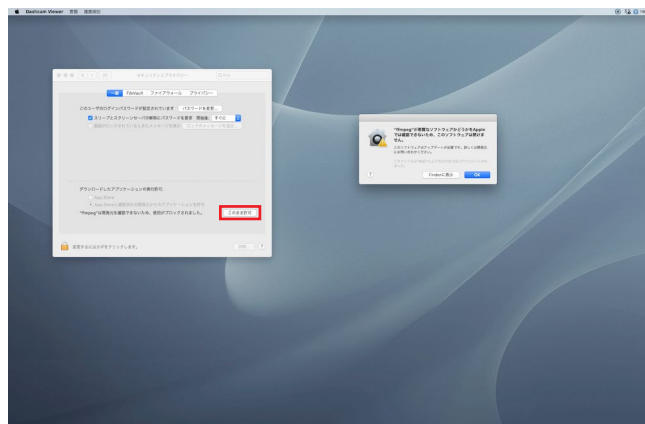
Dashcam Viewer 表示 環境設定

セキュリティとプライバシー

一般 FileVault ファイアウォール プライバシー

このユーザのログインパスワードが設定されています パスワードを変更...

スリープとスクリーンセーバの解除にパスワードを要求 開始後: すぐに

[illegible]

ダウンロードしたアプリケーションの実行許可:

App Store

App Store と確認済みの開発元からのアプリケーションを許可

"ffmpeg"は開発元を確認できないため、使用がブロックされました。 このまま許可

変更するにはカギをクリックします。

"ffmpeg"が悪質なソフトウェアかどうかをAppleでは確認できないため、このソフトウェアは開けません。

このソフトウェアをアップデートする必要です。詳しくは開発元に問い合わせてください。

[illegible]

? Finderに表示 OK